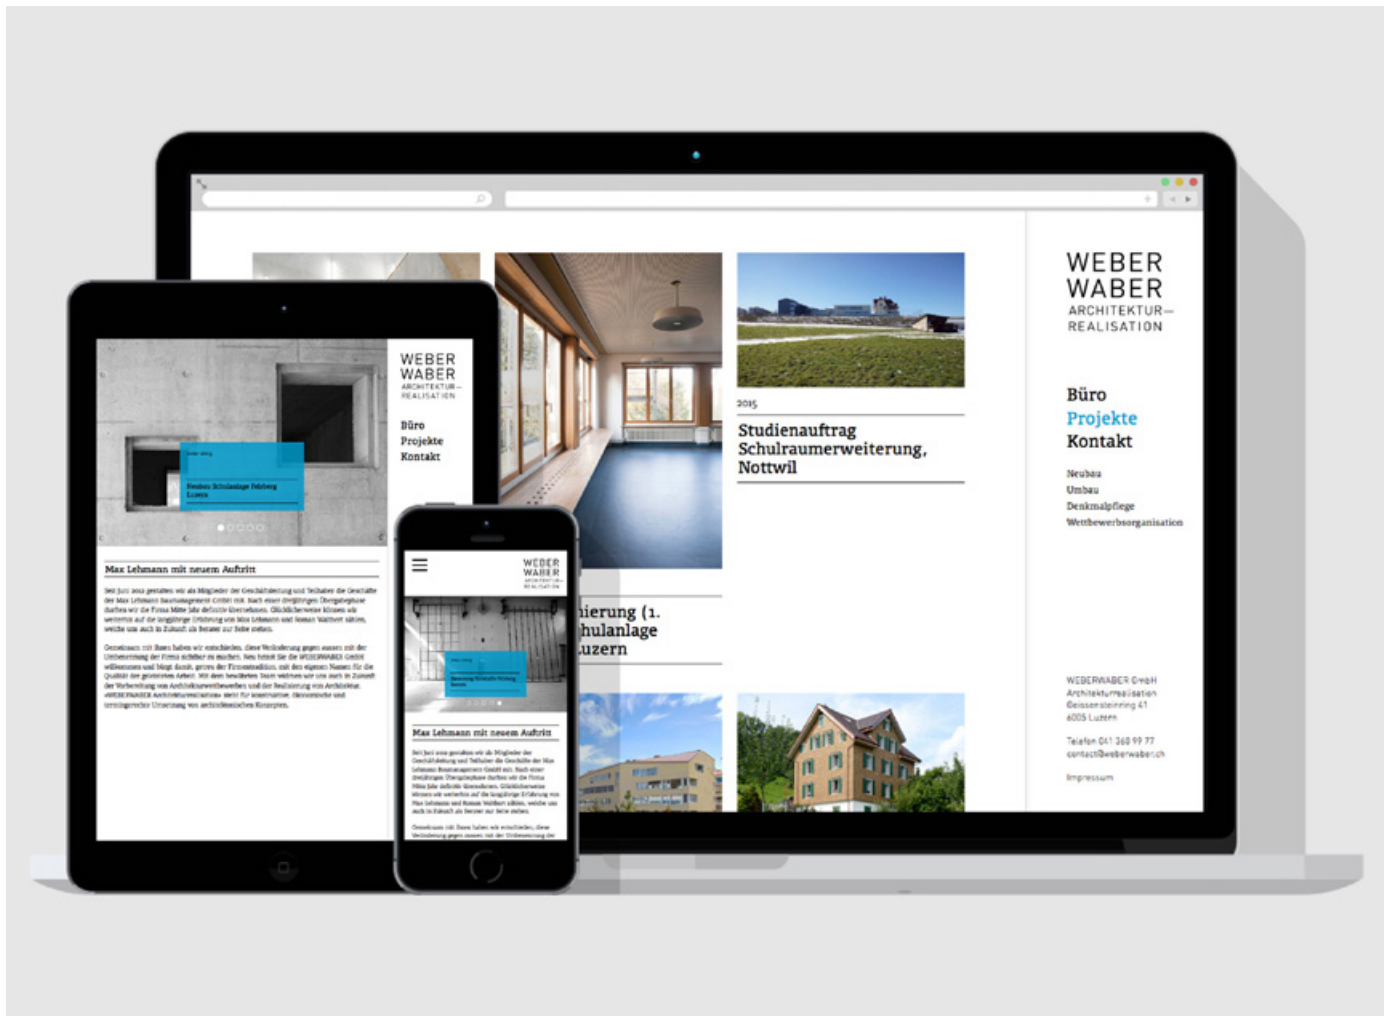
2015

Studienauftrag Schulraumerweiterung, Nottwil

ierung (1. hulanlage uzern

WEBER WABER
ARCHITEKTUR–REALISATION

Büro
Projekte
Kontakt

Neubau
Umbau
Denkmalpflege
Wettbewerbsorganisation

WEBERWABER GmbH
Architekturrealisation
Geissensteinring 41
6005 Luzern

Telefon 041 360 99 77
contact@weberwaber.ch

Impressum

WEBER WABER
ARCHITEKTUR–REALISATION

Büro
Projekte
Kontakt

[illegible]

Neubau Schulanlage Felsberg Luzern

Max Lehmann mit neuem Auftritt

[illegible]

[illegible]

WEBER WABER
ARCHITEKTUR–REALISATION

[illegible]

Max Lehmann mit neuem Auftritt

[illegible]